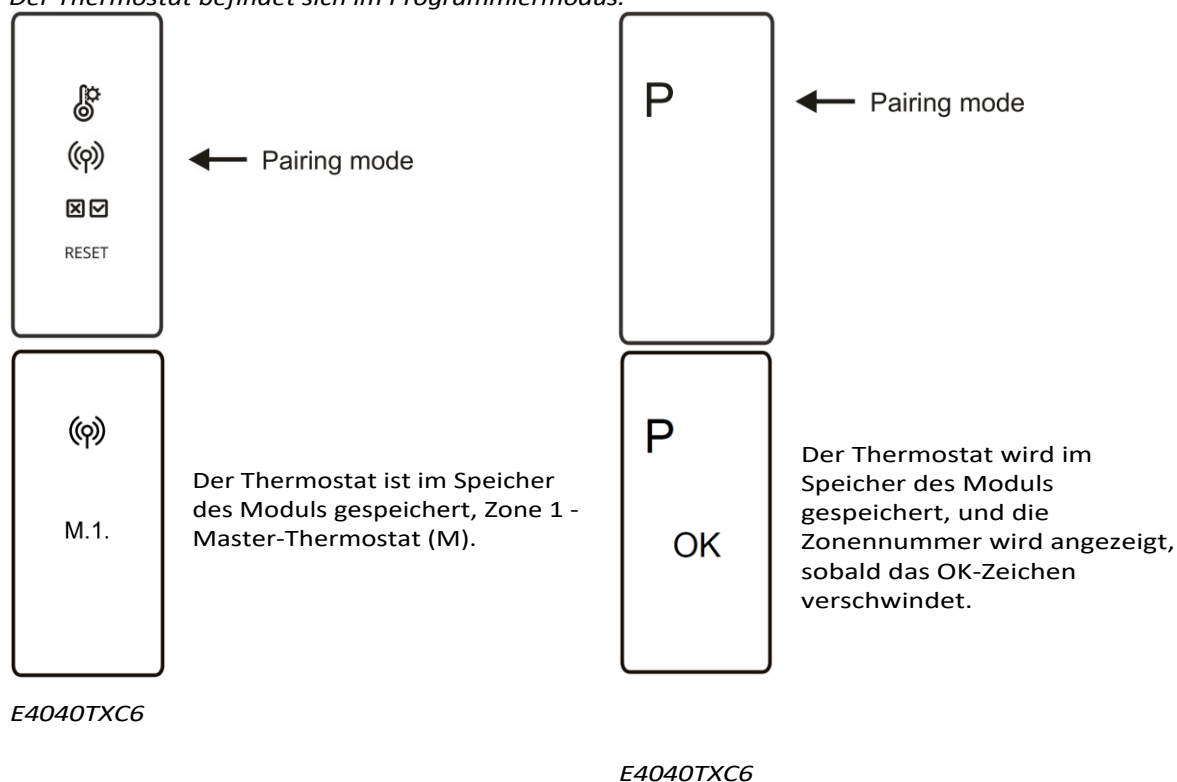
Der Thermostat befindet sich im Programmiermodus.

RESET

Pairing mode

P

Pairing mode

M.1.

Der Thermostat ist im Speicher des Moduls gespeichert, Zone 1 - Master-Thermostat (M).

P

OK

Der Thermostat wird im Speicher des Moduls gespeichert, und die Zonennummer wird angezeigt, sobald das OK-Zeichen verschwindet.

E4040TXC6

E4040TXC6